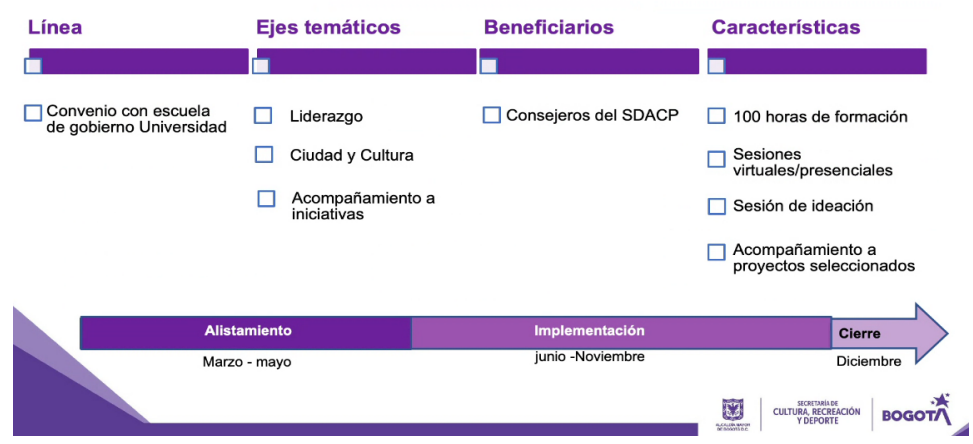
Línea

Convenio con escuela de gobierno Universidad

Ejes temáticos

Liderazgo

Ciudad y Cultura

Acompañamiento a iniciativas

Beneficiarios

Consejeros del SDACP

Características

100 horas de formación

Sesiones virtuales/presenciales

Sesión de ideación

Acompañamiento a proyectos seleccionados

Alistamiento

Marzo - mayo

Implementación

junio -Noviembre

Cierre

Diciembre

ALCALDÍA MAYOR DE BOGOTÁ D.C.

SECRETARÍA DE CULTURA, RECREACIÓN Y DEPORTE

BOGOTÁ